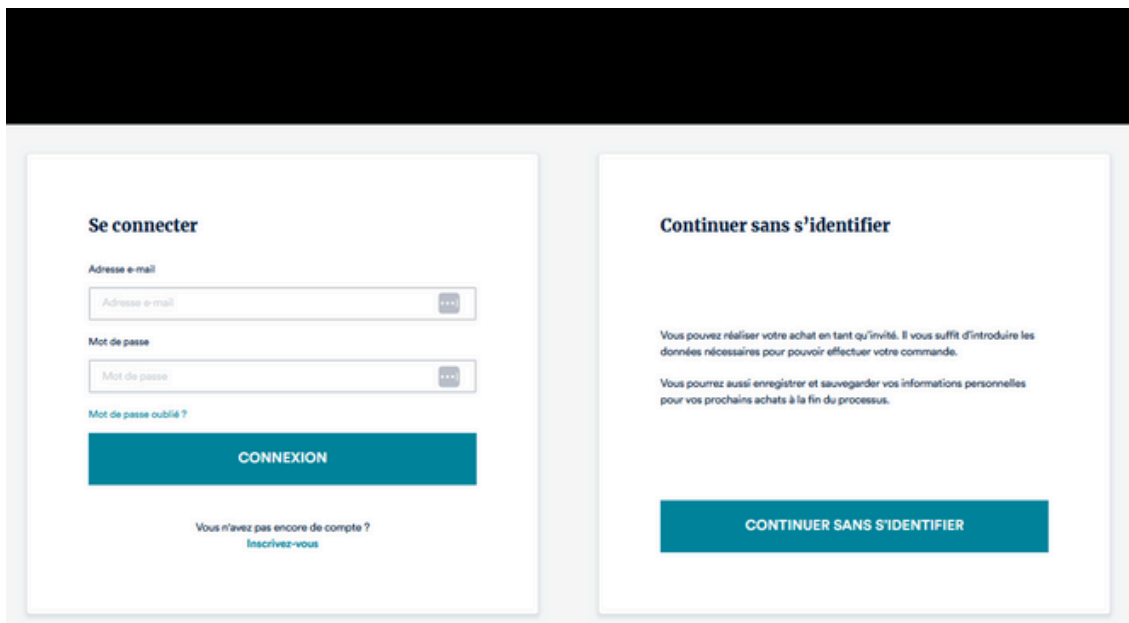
Se connecter

Adresse e-mail

Adresse e-mail

Mot de passe

Mot de passe

Mot de passe oublié ?

CONNEXION

Vous n'avez pas encore de compte ?
Inscrivez-vous

Continuer sans s'identifier

Vous pouvez réaliser votre achat en tant qu'invité. Il vous suffit d'introduire les données nécessaires pour pouvoir effectuer votre commande.

Vous pourrez aussi enregistrer et sauvegarder vos informations personnelles pour vos prochains achats à la fin du processus.

CONTINUER SANS S'IDENTIFIER